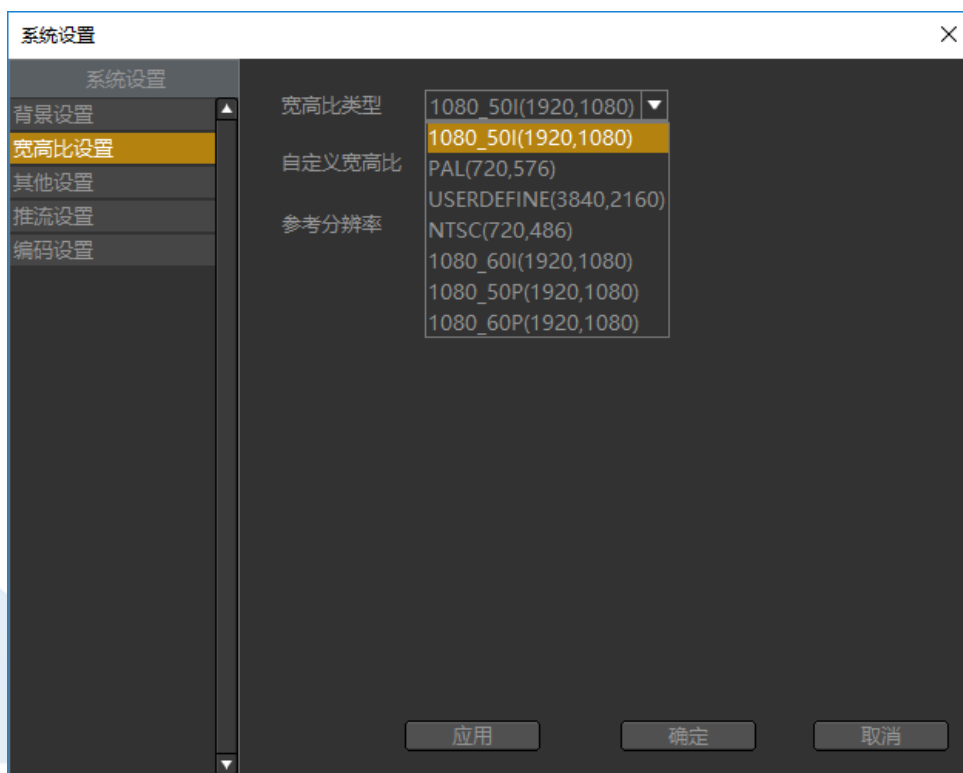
系统设置

系统设置
背景设置
宽高比设置
其他设置
推流设置
编码设置

宽高比类型
1080_50I(1920,1080)
1080_50I(1920,1080)
PAL(720,576)
USERDEFINE(3840,2160)
NTSC(720,486)
1080_60I(1920,1080)
1080_50P(1920,1080)
1080_60P(1920,1080)

自定义宽高比

参考分辨率

应用
确定
取消